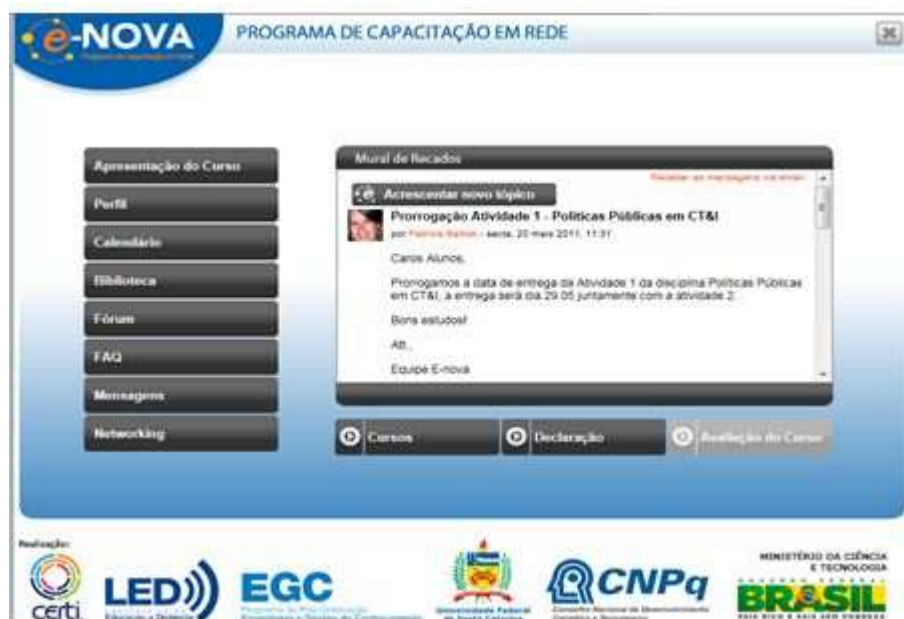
e-NOVA
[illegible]

PROGRAMA DE CAPACITAÇÃO EM REDE

Apresentação do Curso
Perfil
Calendário
Biblioteca
Fórum
FAQ
Mensagens
Networking

Mural de Recados
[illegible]
Acrescentar novo tópico
Prorrogação Atividade 1 - Politicas Públicas em CT&I
por Patricia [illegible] - sexta, 20 maio 2011, 11:31

Caros Alunos,

Prorrogamos a data de entrega da Atividade 1 da disciplina Políticas Públicas em CT&I, a entrega será dia 29.05 juntamente com a atividade 2.

Bons estudos!

Att.,

Equipe E-nova

Cursos
Declaração
Avaliação do Curso

Realização:
certi
LED
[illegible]
EGC
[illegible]
Universidade Federal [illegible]
CNPq
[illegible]
MINISTÉRIO DA CIÊNCIA E TECNOLOGIA
BRASIL
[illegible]